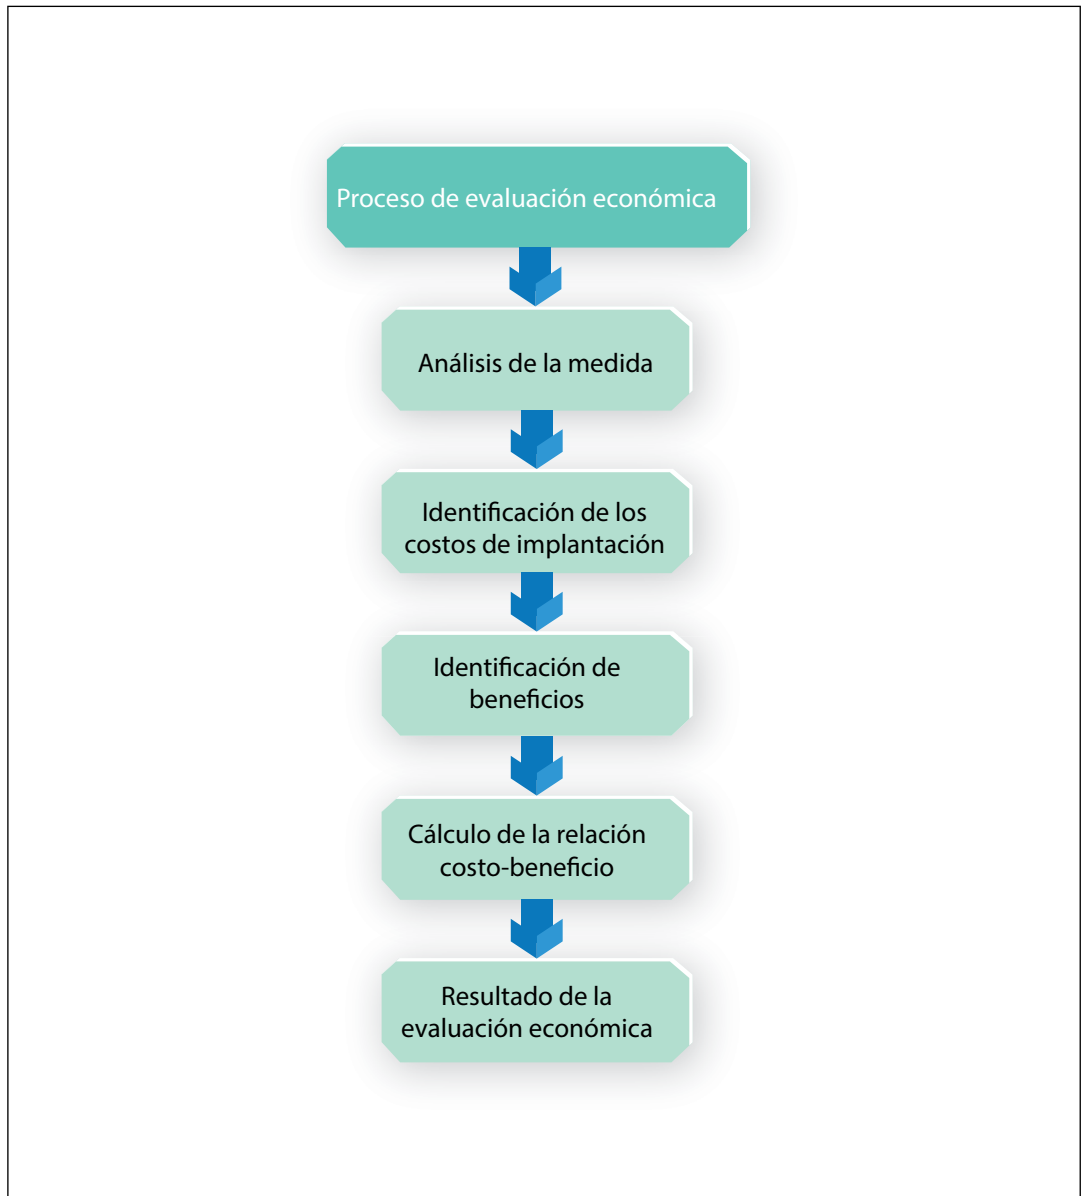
Proceso de evaluación económica

Análisis de la medida

Identificación de los costos de implantación

Identificación de beneficios

Cálculo de la relación costo-beneficio

Resultado de la evaluación económica